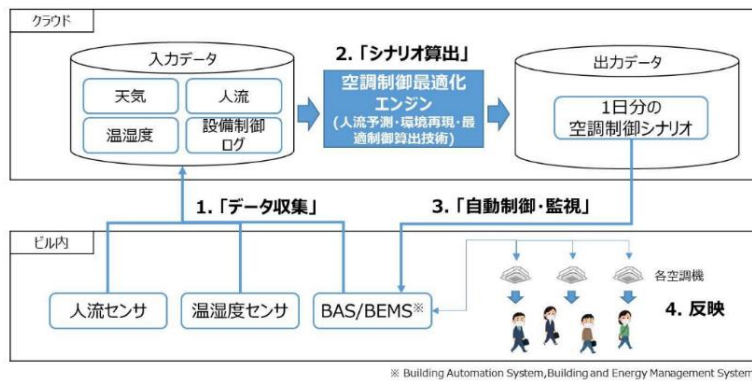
クラウド

入力データ

天気

人流

温湿度

設備制御ログ

2.「シナリオ算出」

空調制御最適化エンジン
(人流予測・環境再現・最適制御算出技術)

出力データ

1日分の空調制御シナリオ

1.「データ収集」

3.「自動制御・監視」

ビル内

各空調機

人流センサ

温湿度センサ

BAS/BEMS※

4. 反映

※ Building Automation System,Building and Energy Management System